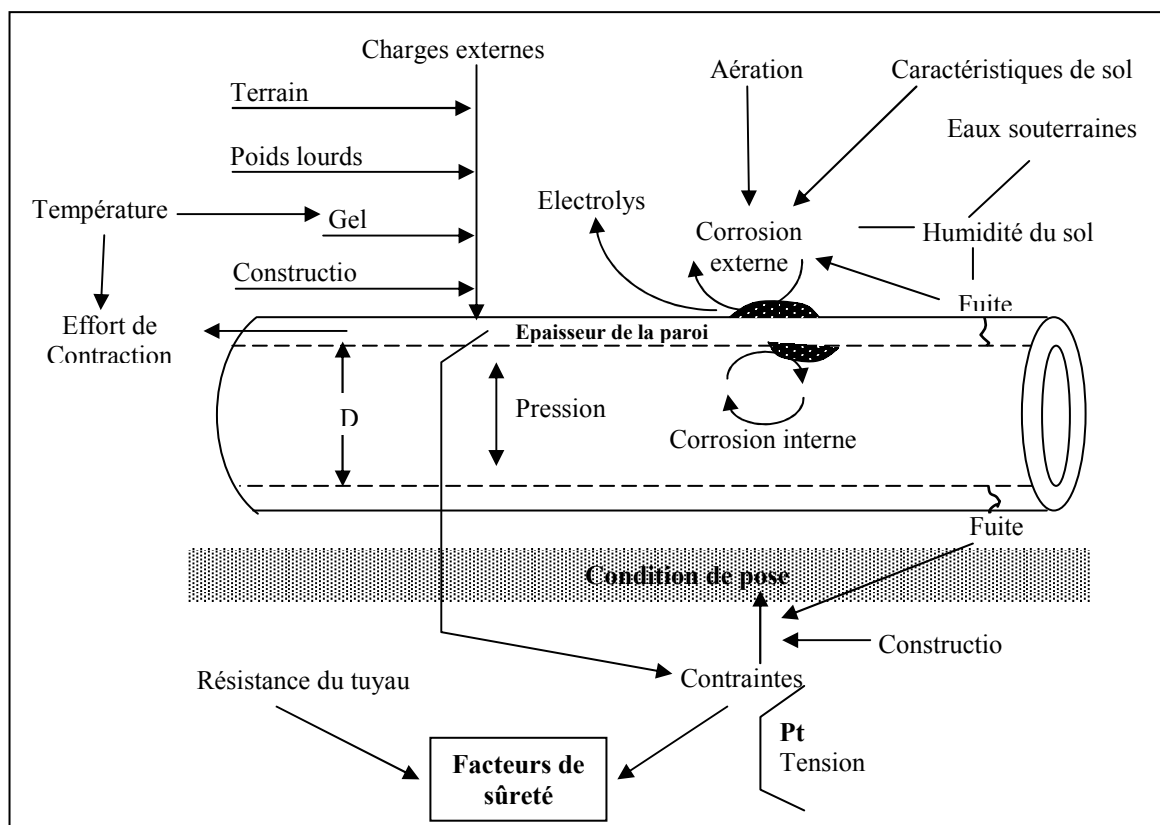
Charges externes

Aération

Caractéristiques de sol

Terrain

Eaux souterraines

Poids lourds

Electrolys

Température

Gel

Corrosion externe

Humidité du sol

Constructio

Fuite

Effort de Contraction

Epaisseur de la paroi

D

Pression

Corrosion interne

Fuite

Condition de pose

Constructio

Résistance du tuyau

Contraintes

Pt
Tension

Facteurs de sûreté